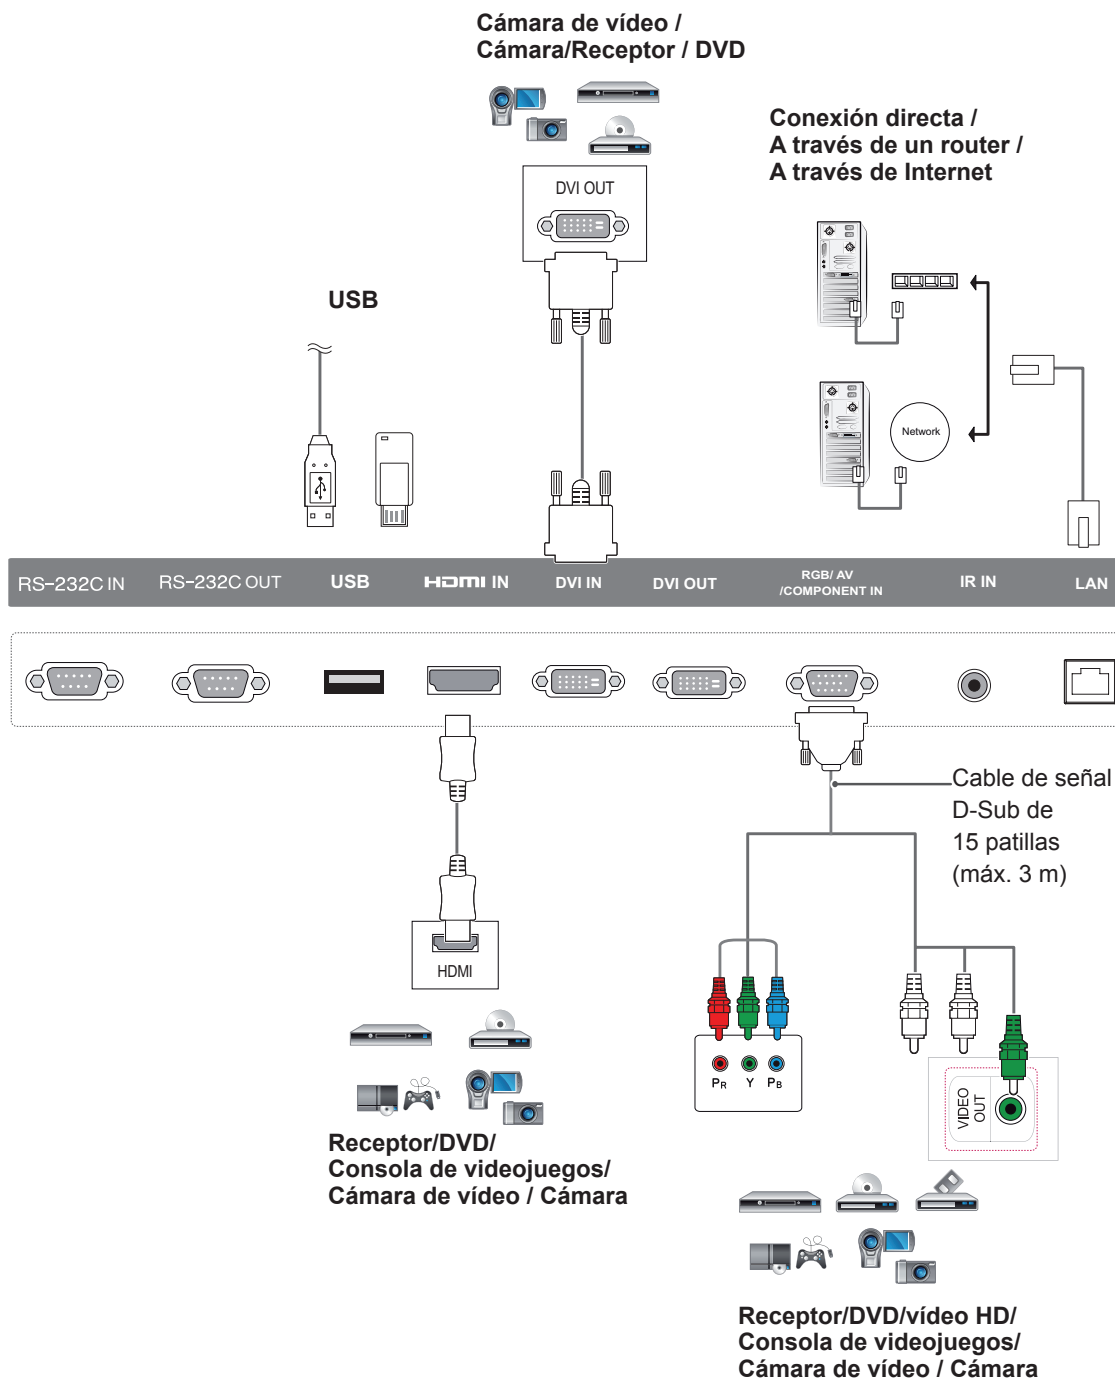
Cámara de vídeo /
Cámara/Receptor / DVD

DVI OUT

Conexión directa /
A través de un router /
A través de Internet

USB

Network

RS-232C IN RS-232C OUT USB HDMI IN DVI IN DVI OUT RGB/ AV /COMPONENT IN IR IN LAN

Cable de señal D-Sub de 15 patillas (máx. 3 m)

HDMI

$P_R$ Y $P_B$

VIDEO OUT

Receptor/DVD/
Consola de videojuegos/
Cámara de vídeo / Cámara

Receptor/DVD/vídeo HD/
Consola de videojuegos/
Cámara de vídeo / Cámara